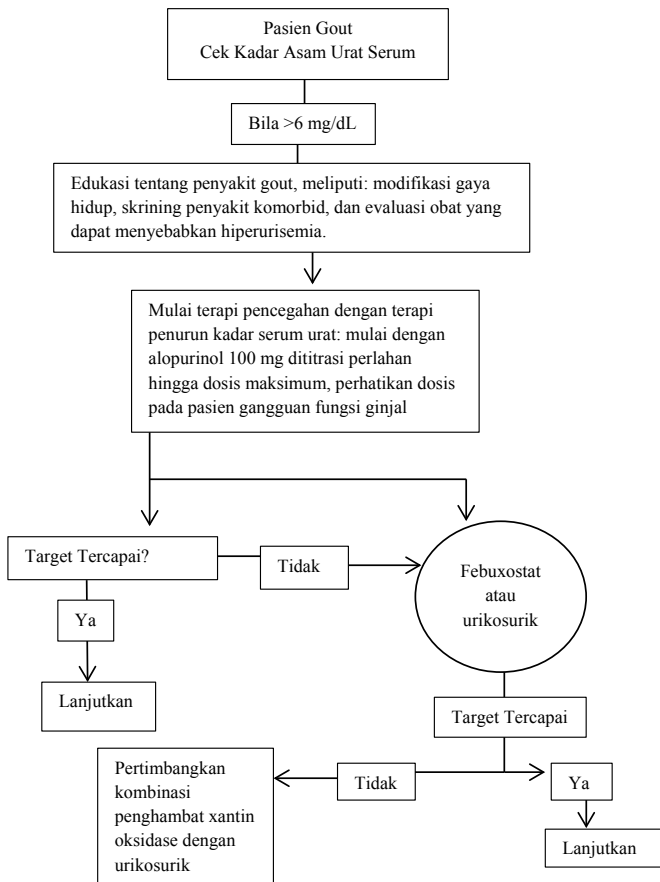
Pasien Gout
Cek Kadar Asam Urat Serum

Bila >6 mg/dL

Edukasi tentang penyakit gout, meliputi: modifikasi gaya hidup, skrining penyakit komorbid, dan evaluasi obat yang dapat menyebabkan hiperurisemia.

Mulai terapi pencegahan dengan terapi penurun kadar serum urat: mulai dengan alopurinol 100 mg dititrasi perlahan hingga dosis maksimum, perhatikan dosis pada pasien gangguan fungsi ginjal

Target Tercapai?

Tidak

Febuxostat atau urikosurik

Ya

Lanjutkan

Target Tercapai

Pertimbangkan kombinasi penghambat xantin oksidase dengan urikosurik

Tidak

Ya

Lanjutkan